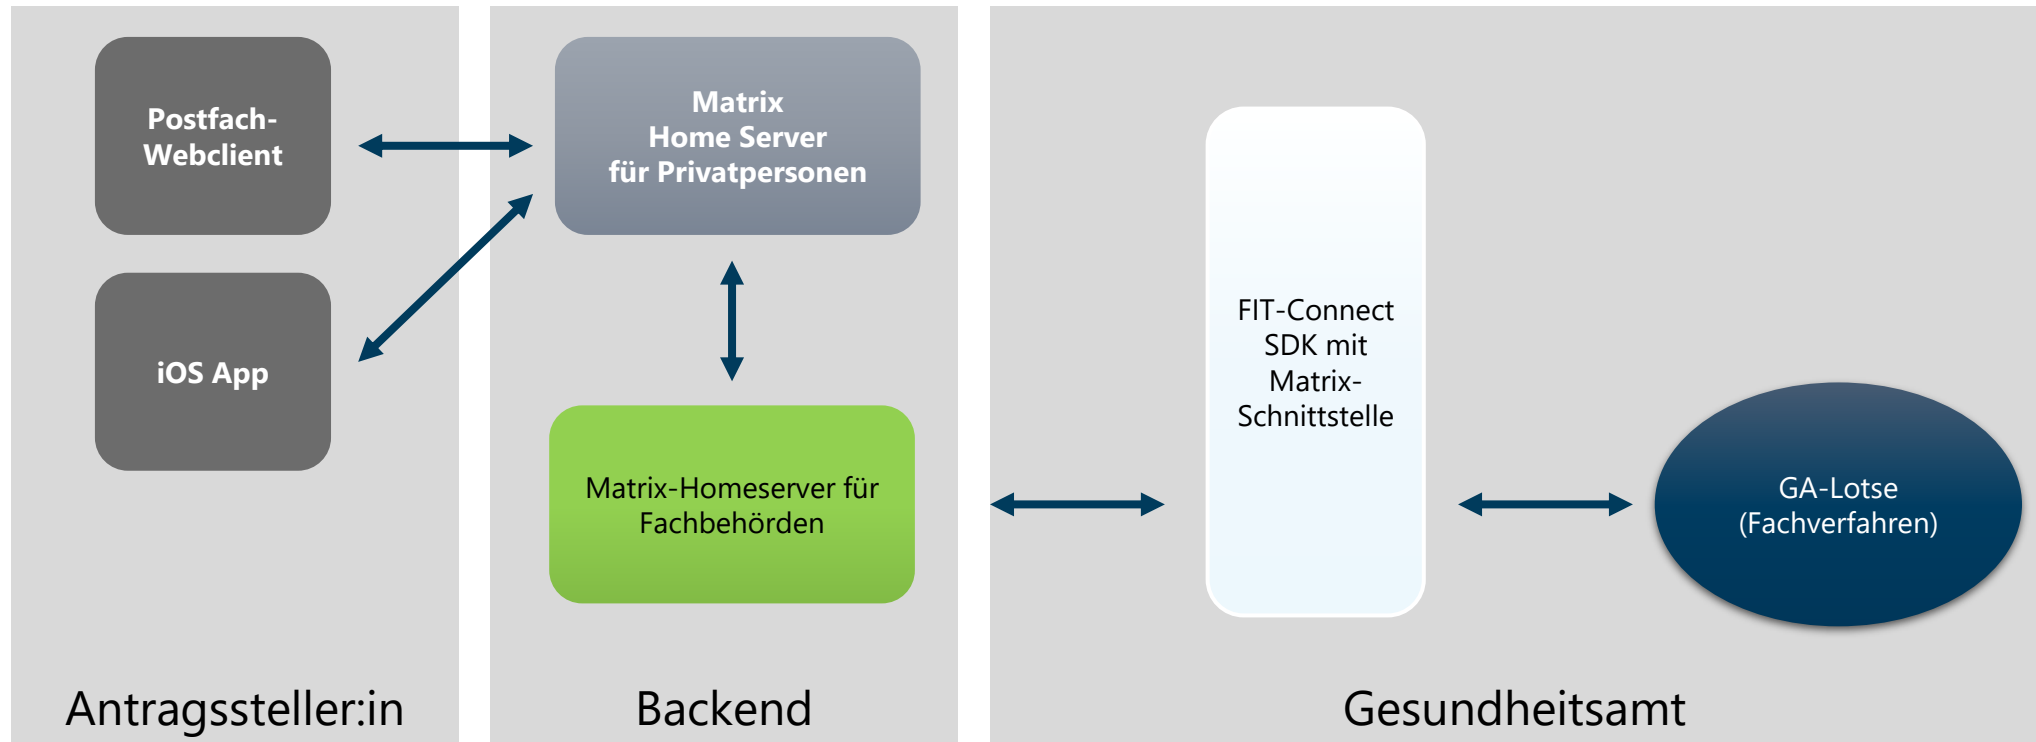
Postfach-Webclient

iOS App

Antragssteller:in

Matrix
Home Server
für Privatpersonen

Matrix-Homeserver für Fachbehörden

Backend

FIT-Connect SDK mit Matrix-Schnittstelle

GA-Lotse
(Fachverfahren)

Gesundheitsamt